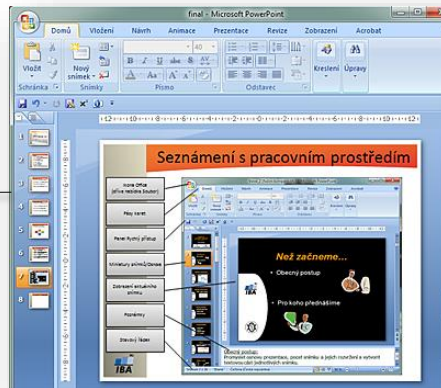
final - Microsoft PowerPoint

Domů Vložení Návrh Animace Prezentace Revize Zobrazení Acrobat

Vložit Nový snímek Kreslení Úpravy

Schránka Snímky Písmo Odstavec

1 2 3 4 5 6 7 8

Seznámení s pracovním prostředím

Ikona Office (dříve nabídka Soubor)

Pásy karet

Panel Rychlý přístup

Miniatury snímků/Osnova

Zobrazení aktuálního snímku

Poznámky

Stavový řádek

Než začneme...

• Obecný postup

• Pro koho přednášíme

IBA

IBA